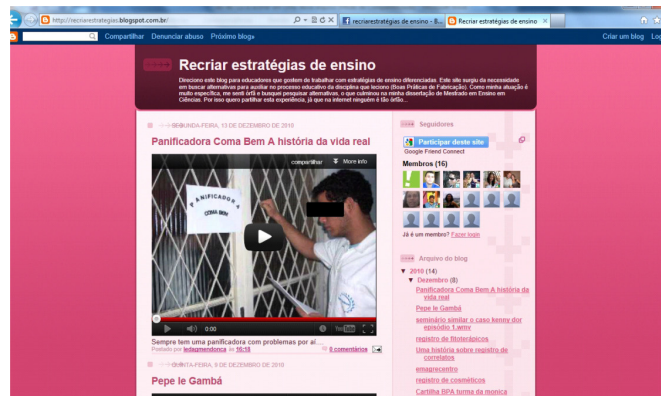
http://recriarestrategias.blogspot.com.br/
recriarestratégias de ensino - B...
Recriar estratégias de ensino ×

Compartilhar Denunciar abuso Próximo blog»
Criar um blog Lo

Recriar estratégias de ensino

Direciono este blog para educadores que gostem de trabalhar com estratégias de ensino diferenciadas. Este site surgiu da necessidade em buscar alternativas para auxiliar no processo educativo da disciplina que leciono (Boas Práticas de Fabricação). Como minha atuação é muito específica, me senti órfã e busquei pesquisar alternativas, o que culminou na minha dissertação de Mestrado em Ensino em Ciências. Por isso quero partilhar esta experiência, já que na internet ninguém é tão órfão...

SEGUNDA-FEIRA, 13 DE DEZEMBRO DE 2010

Panificadora Coma Bem A história da vida real

compartilhar More info

PANIFICADORA COMA BEM

0:00

Sempre tem uma panificadora com problemas por aí...
Postado por ledagmendonca às 16:18
0 comentários

QUINTA-FEIRA, 9 DE DEZEMBRO DE 2010

Pepe le Gambá

Seguidores

Participar deste site
Google Friend Connect

Membros (16)

Já é um membro? Fazer login

Arquivo do blog

▼ 2010 (14)
▼ Dezembro (8)
Panificadora Coma Bem A história da vida real
Pepe le Gambá
seminário similar o caso kenny dor episódio 1.wmv
registro de fitoterápicos
Uma história sobre registro de correlatos
emagrecentro
registro de cosméticos
Cartilha BPA turma da monica